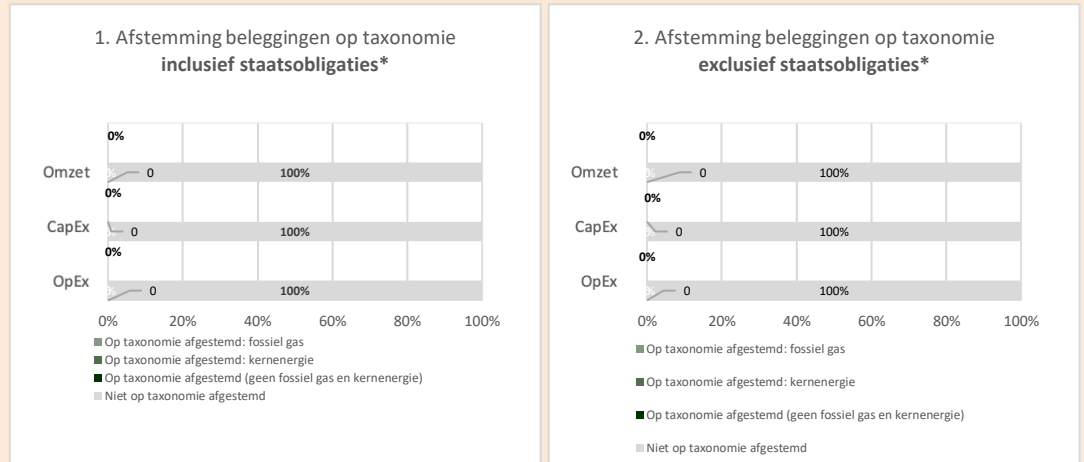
1. Afstemming beleggingen op taxonomie **inclusief staatsobligaties***

0%

Omzet 0% 0 100%

0%

CapEx 0 100%

0%

OpEx 0% 0 100%

0% 20% 40% 60% 80% 100%

Op taxonomie afgestemd: fossiel gas
Op taxonomie afgestemd: kernenergie
Op taxonomie afgestemd (geen fossiel gas en kernenergie)
Niet op taxonomie afgestemd

2. Afstemming beleggingen op taxonomie **exclusief staatsobligaties***

0%

Omzet 0% 0 100%

0%

CapEx 0 100%

0%

OpEx 0% 0 100%

0% 20% 40% 60% 80% 100%

Op taxonomie afgestemd: fossiel gas

Op taxonomie afgestemd: kernenergie

Op taxonomie afgestemd (geen fossiel gas en kernenergie)

Niet op taxonomie afgestemd